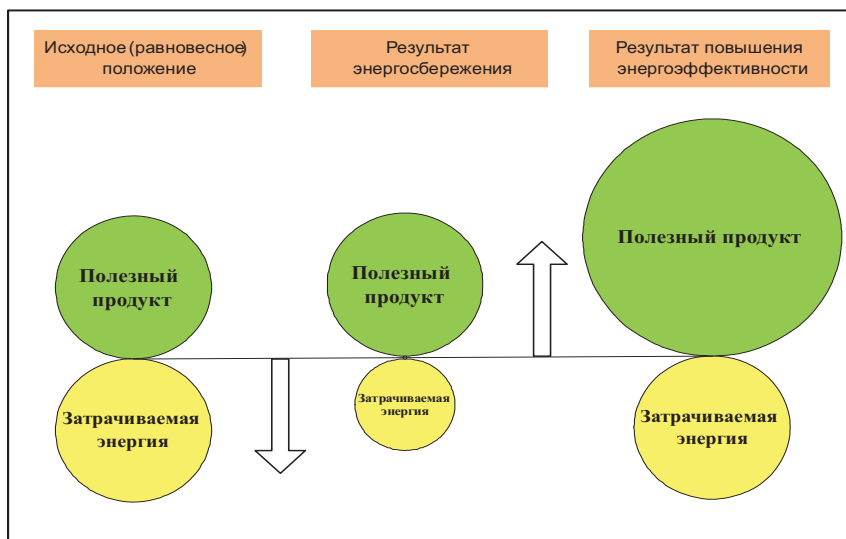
Исходное (равновесное) положение

Результат энергосбережения

Результат повышения энергоэффективности

Полезный продукт

Полезный продукт

Полезный продукт

Затрачиваемая энергия

Затрачиваемая энергия

Затрачиваемая энергия